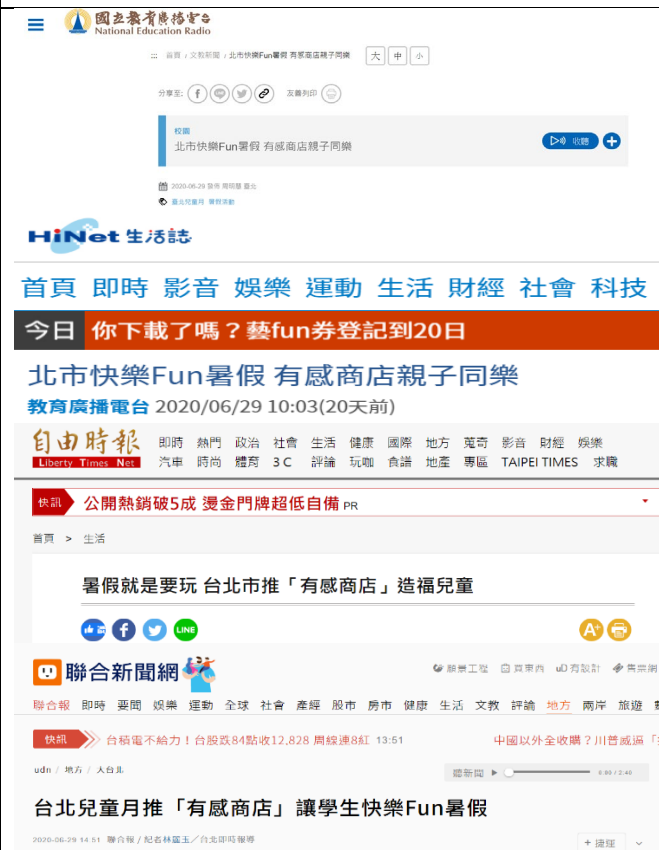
國立教育廣播電台
National Education Radio

首頁 / 文教新聞 / 北市快樂Fun暑假 有感商店親子同樂 大 中 小

分享至: 友善列印

校園
北市快樂Fun暑假 有感商店親子同樂 收聽

2020-06-29 發佈 周明慧 臺北
臺北兒童月 暑假活動

HiNet 生活誌

首頁 即時 影音 娛樂 運動 生活 財經 社會 科技

今日 你下載了嗎？藝fun券登記到20日

北市快樂Fun暑假 有感商店親子同樂
教育廣播電台 2020/06/29 10:03(20天前)

自由時報 Liberty Times Net
即時 熱門 政治 社會 生活 健康 國際 地方 蒐奇 影音 財經 娛樂 汽車 時尚 體育 3C 評論 玩咖 食譜 地產 專區 TAIPEI TIMES 求職

快訊 公開熱銷破5成 燙金門牌超低自備 PR

首頁 > 生活

暑假就是要玩 台北市推「有感商店」造福兒童

LINE

聯合新聞網
聯署工程 買東西 uD有設計 失業網

聯合報 即時 要聞 娛樂 運動 全球 社會 產經 股市 房市 健康 生活 文教 評論 地方 兩岸 旅遊

快訊 台積電不給力！台股跌84點收12,828 周線連8紅 13:51 中國以外全收購？川普威逼

udn / 地方 / 大台北 聽新聞 0:00 / 2:40

台北兒童月推「有感商店」讓學生快樂Fun暑假

2020-06-29 14:51 聯合報 / 記者林麗玉／台北即時報導 + 追蹤